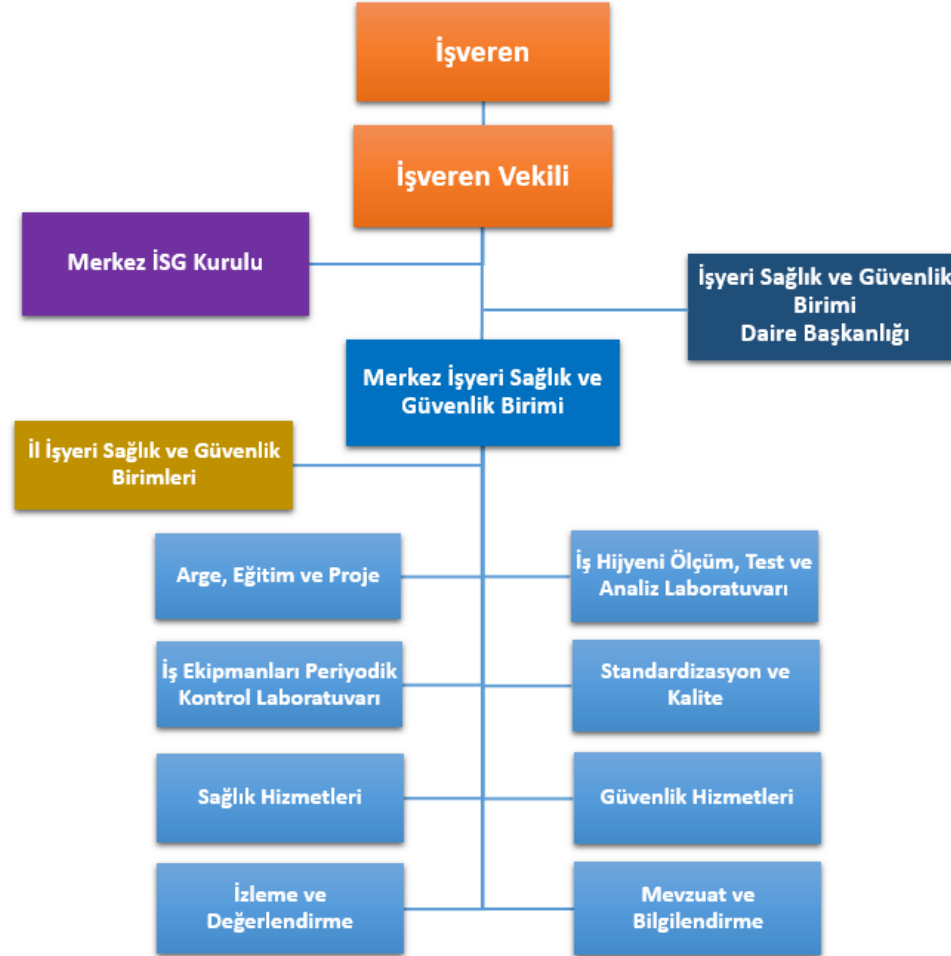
İşveren

İşveren Vekili

Merkez İSG Kurulu

İşyeri Sağlık ve Güvenlik Birimi Daire Başkanlığı

Merkez İşyeri Sağlık ve Güvenlik Birimi

İl İşyeri Sağlık ve Güvenlik Birimleri

Arge, Eğitim ve Proje

İş Hijyeni Ölçüm, Test ve Analiz Laboratuvarı

İş Ekipmanları Periyodik Kontrol Laboratuvarı

Standardizasyon ve Kalite

Sağlık Hizmetleri

Güvenlik Hizmetleri

İzleme ve Değerlendirme

Mevzuat ve Bilgilendirme